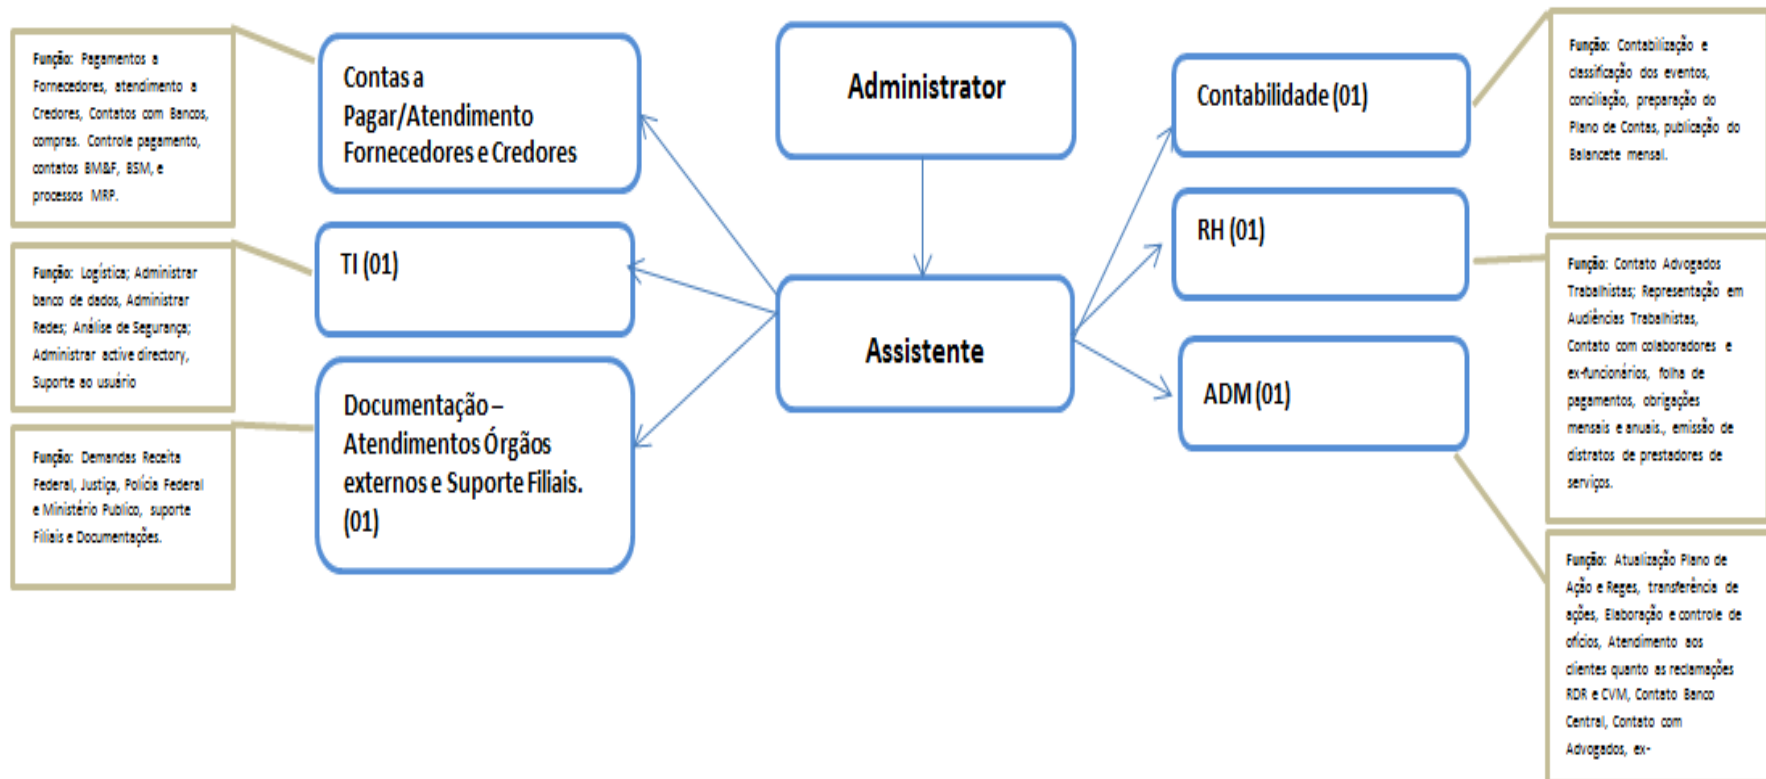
Função: Pagamentos a Fornecedores, atendimento a Credores, Contatos com Bancos, compras. Controle pagamento, contatos BM&F, BSM, e processos MRP.

Contas a Pagar/Atendimento Fornecedores e Credores

Administrator

Contabilidade (01)

Função: Contabilização e classificação dos eventos, conciliação, preparação do Plano de Contas, publicação do Balancete mensal.

Função: Logística; Administrar banco de dados, Administrar Redes; Análise de Segurança; Administrar active directory, Suporte ao usuário

TI (01)

Assistente

RH (01)

Função: Contato Advogados Trabalhistas; Representação em Audiências Trabalhistas, Contato com colaboradores e ex-funcionários, folha de pagamentos, obrigações mensais e anuais., emissão de distratos de prestadores de serviços.

Função: Demandas Receita Federal, Justiça, Polícia Federal e Ministério Publico, suporte Filiais e Documentações.

Documentação – Atendimentos Órgãos externos e Suporte Filiais. (01)

ADM (01)

Função: Atualização Plano de Ação e Reges, transferência de ações, Elaboração e controle de ofícios, Atendimento aos clientes quanto as reclamações RDR e CVM, Contato Banco Central, Contato com Advogados, ex-